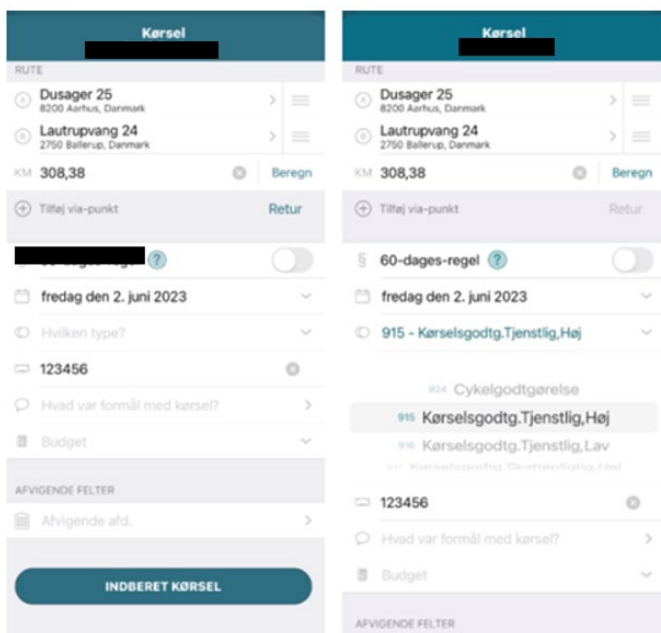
Kørsel

RUTE

A Dusager 25
8200 Aarhus, Danmark

B Lautrupvang 24
2750 Ballerup, Danmark

KM 308,38

Beregn

Tilføj via-punkt

Retur

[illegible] ?

fredag den 2. juni 2023

Hvilken type?

123456

Hvad var formål med kørsel?

Budget

AFVIGENDE FELTER

Afvigende afd.

INDBERET KØRSEL

Kørsel

RUTE

A Dusager 25
8200 Aarhus, Danmark

B Lautrupvang 24
2750 Ballerup, Danmark

KM 308,38

Beregn

Tilføj via-punkt

Retur

§ 60-dages-regel ?

fredag den 2. juni 2023

915 - Kørselsgodtg.Tjenstlig,Høj

924 Cykelgodtgørelse

915 Kørselsgodtg.Tjenstlig,Høj

916 Kørselsgodtg.Tjenstlig,Lav

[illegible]

123456

Hvad var formål med kørsel?

Budget

AFVIGENDE FELTER